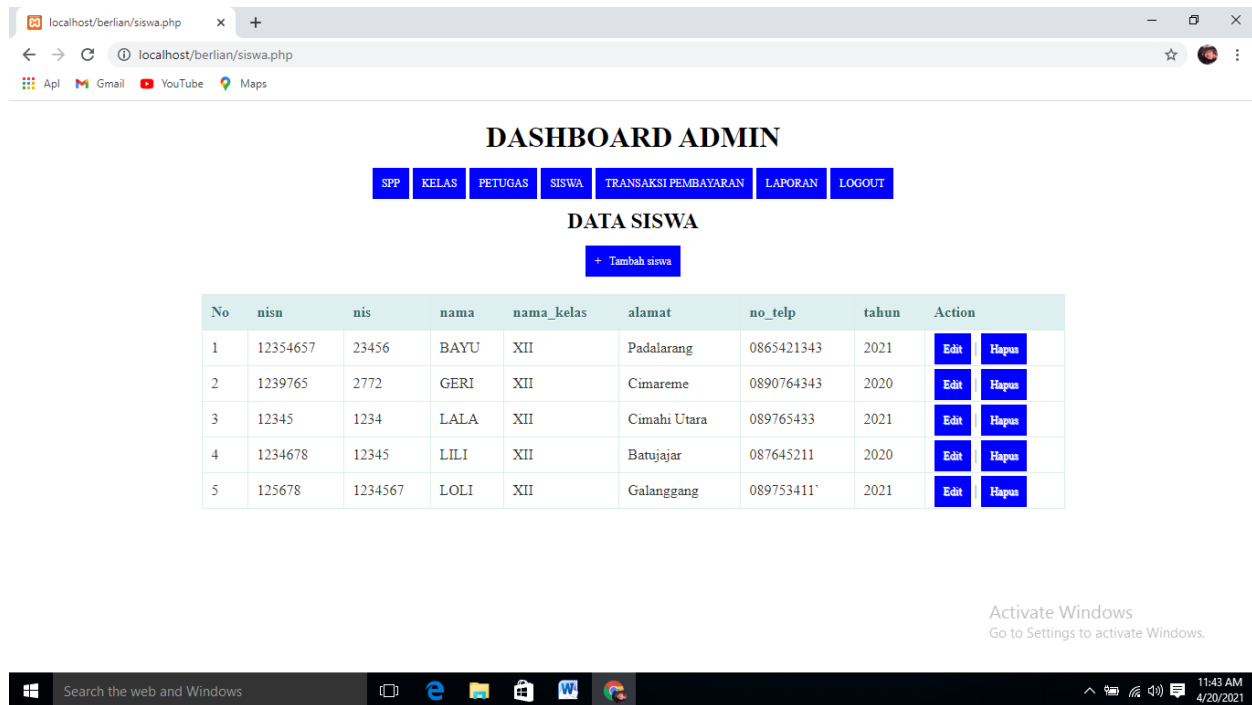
localhost/berlian/siswa.php ×

localhost/berlian/siswa.php

Apl Gmail YouTube Maps

DASHBOARD ADMIN

SPP KELAS PETUGAS SISWA TRANSAKSI PEMBAYARAN LAPORAN LOGOUT

DATA SISWA

+ Tambah siswa

| No | nisn | nis | nama | nama_kelas | alamat | no_telp | tahun | Action |
|---|---|---|---|---|---|---|---|---|
| 1 | 12354657 | 23456 | BAYU | XII | Padalarang | 0865421343 | 2021 | Edit \| Hapus |
| 2 | 1239765 | 2772 | GERI | XII | Cimareme | 0890764343 | 2020 | Edit \| Hapus |
| 3 | 12345 | 1234 | LALA | XII | Cimahi Utara | 089765433 | 2021 | Edit \| Hapus |
| 4 | 1234678 | 12345 | LILI | XII | Batujajar | 087645211 | 2020 | Edit \| Hapus |
| 5 | 125678 | 1234567 | LOLI | XII | Galanggang | 089753411` | 2021 | Edit \| Hapus |

Activate Windows
Go to Settings to activate Windows.

Search the web and Windows

11:43 AM
4/20/2021